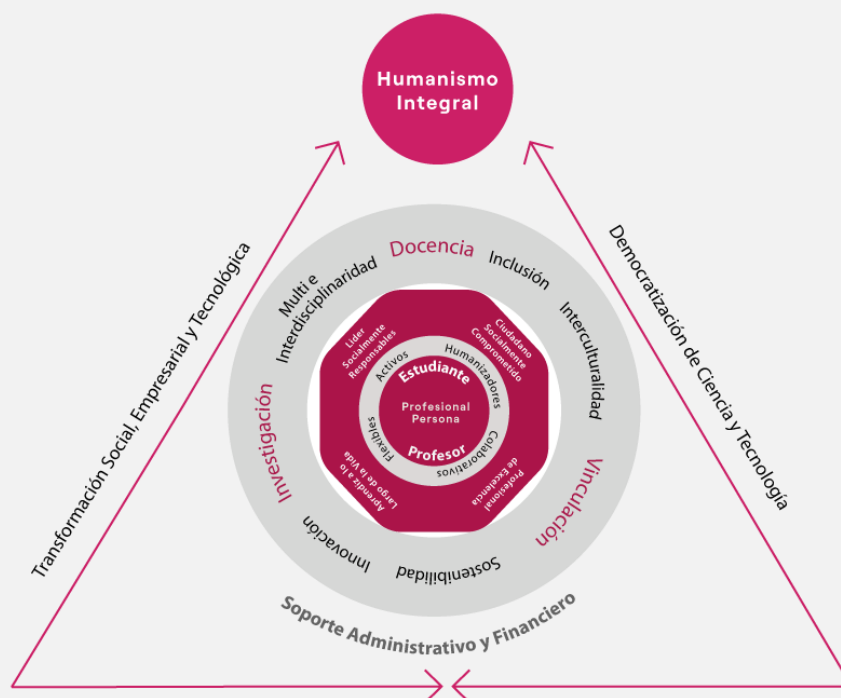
Humanismo Integral

Transformación Social, Empresarial y Tecnológica

Democratización de Ciencia y Tecnología

Docencia

Inclusión

Interculturalidad

Vinculación

Sostenibilidad

Innovación

Investigación

Multi e Interdisciplinaridad

Líder Socialmente Responsables

Ciudadano Socialmente Comprometido

Profesional de Excelencia

Aprendiz a lo Largo de la Vida

Activos

Humanizadores

Colaborativos

Flexibles

Estudiante

Profesional Persona

Profesor

Soporte Administrativo y Financiero